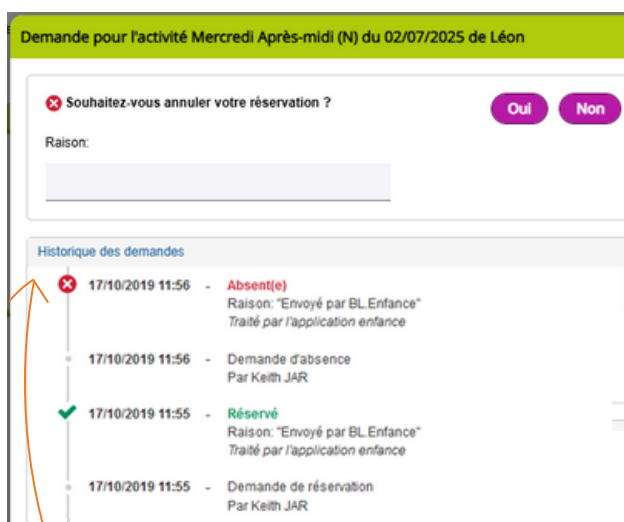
Demande pour l'activité Mercredi Après-midi (N) du 02/07/2025 de Léon

Souhaitez-vous annuler votre réservation ?

Oui

Non

Raison:

Historique des demandes

17/10/2019 11:56 - Absent(e)
Raison: "Envoyé par BL.Enfance"
Traité par l'application enfance

17/10/2019 11:56 - Demande d'absence
Par Keith JAR

17/10/2019 11:55 - Réservé
Raison: "Envoyé par BL.Enfance"
Traité par l'application enfance

17/10/2019 11:55 - Demande de réservation
Par Keith JAR